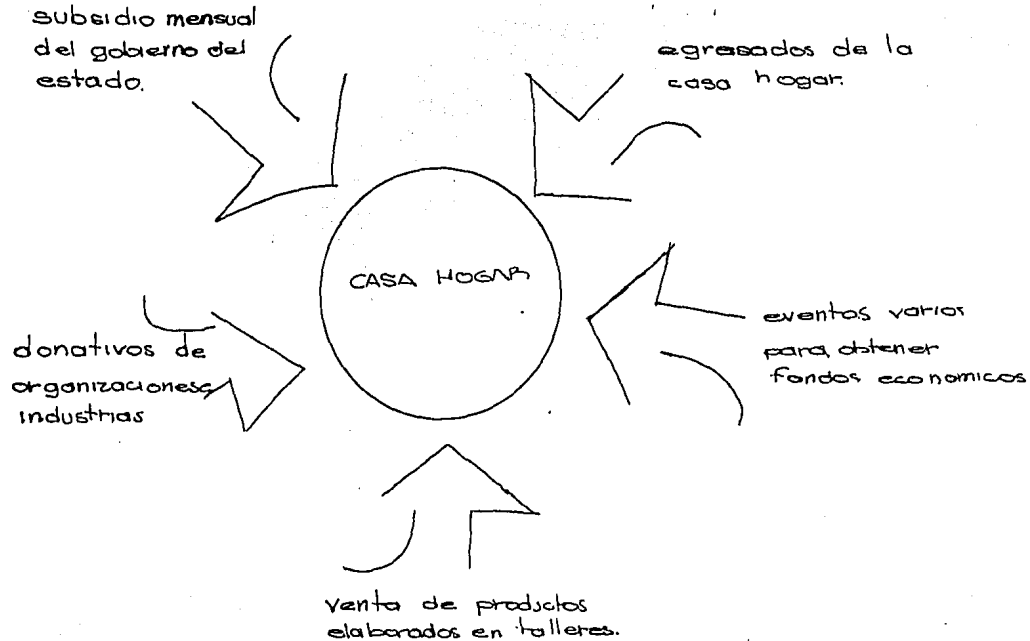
subsidio mensual del gobierno del estado.

egresados de la casa hogar.

CASA HOGAR

eventos varios para obtener fondos economicos

donativos de organizacionesy industrias

venta de productos elaborados en talleres.